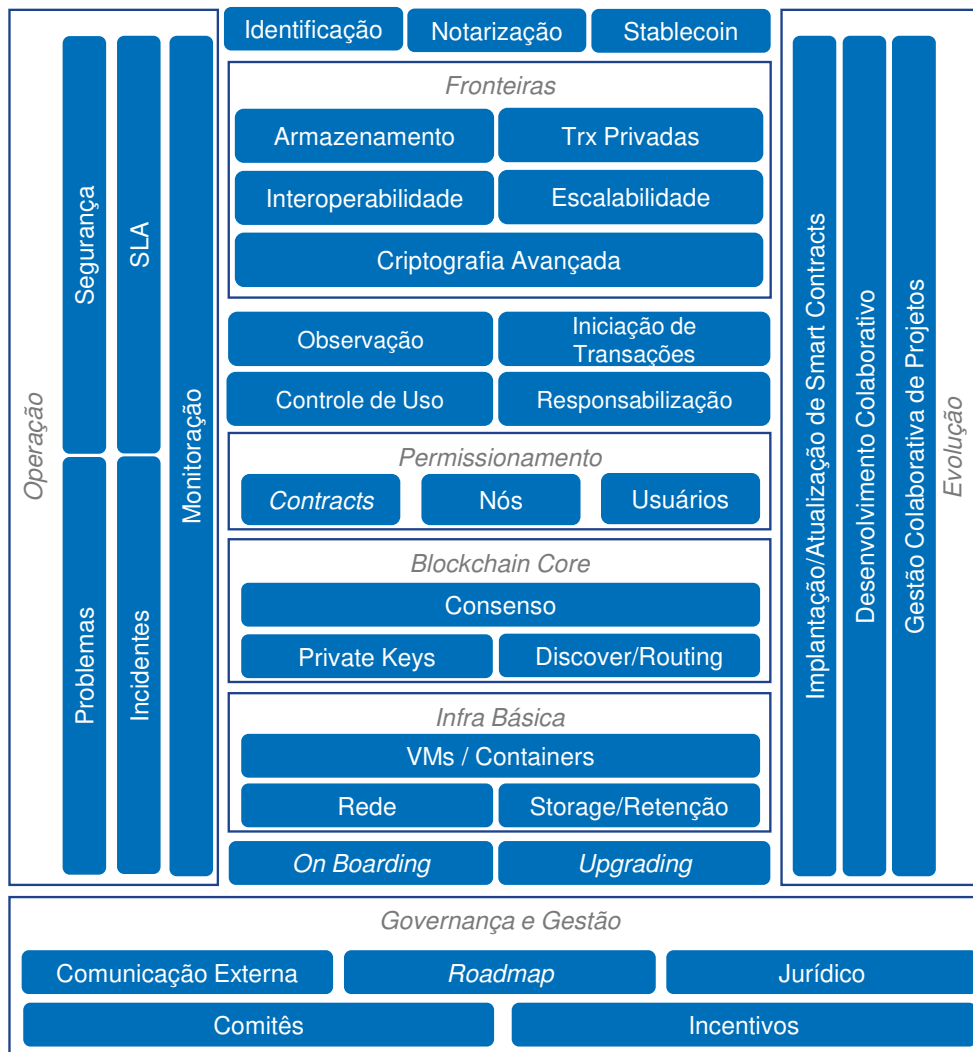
Operação

Segurança

SLA

Monitoração

Problemas

Incidentes

Identificação

Notarização

Stablecoin

Fronteiras

Armazenamento

Trx Privadas

Interoperabilidade

Escalabilidade

Criptografia Avançada

Observação

Iniciação de Transações

Controle de Uso

Responsabilização

Permissionamento

Contracts

Nós

Usuários

Blockchain Core

Consenso

Private Keys

Discover/Routing

Infra Básica

VMs / Containers

Rede

Storage/Retenção

On Boarding

Upgrading

Implantação/Atualização de Smart Contracts

Desenvolvimento Colaborativo

Gestão Colaborativa de Projetos

Evolução

Governança e Gestão

Comunicação Externa

Roadmap

Jurídico

Comitês

Incentivos